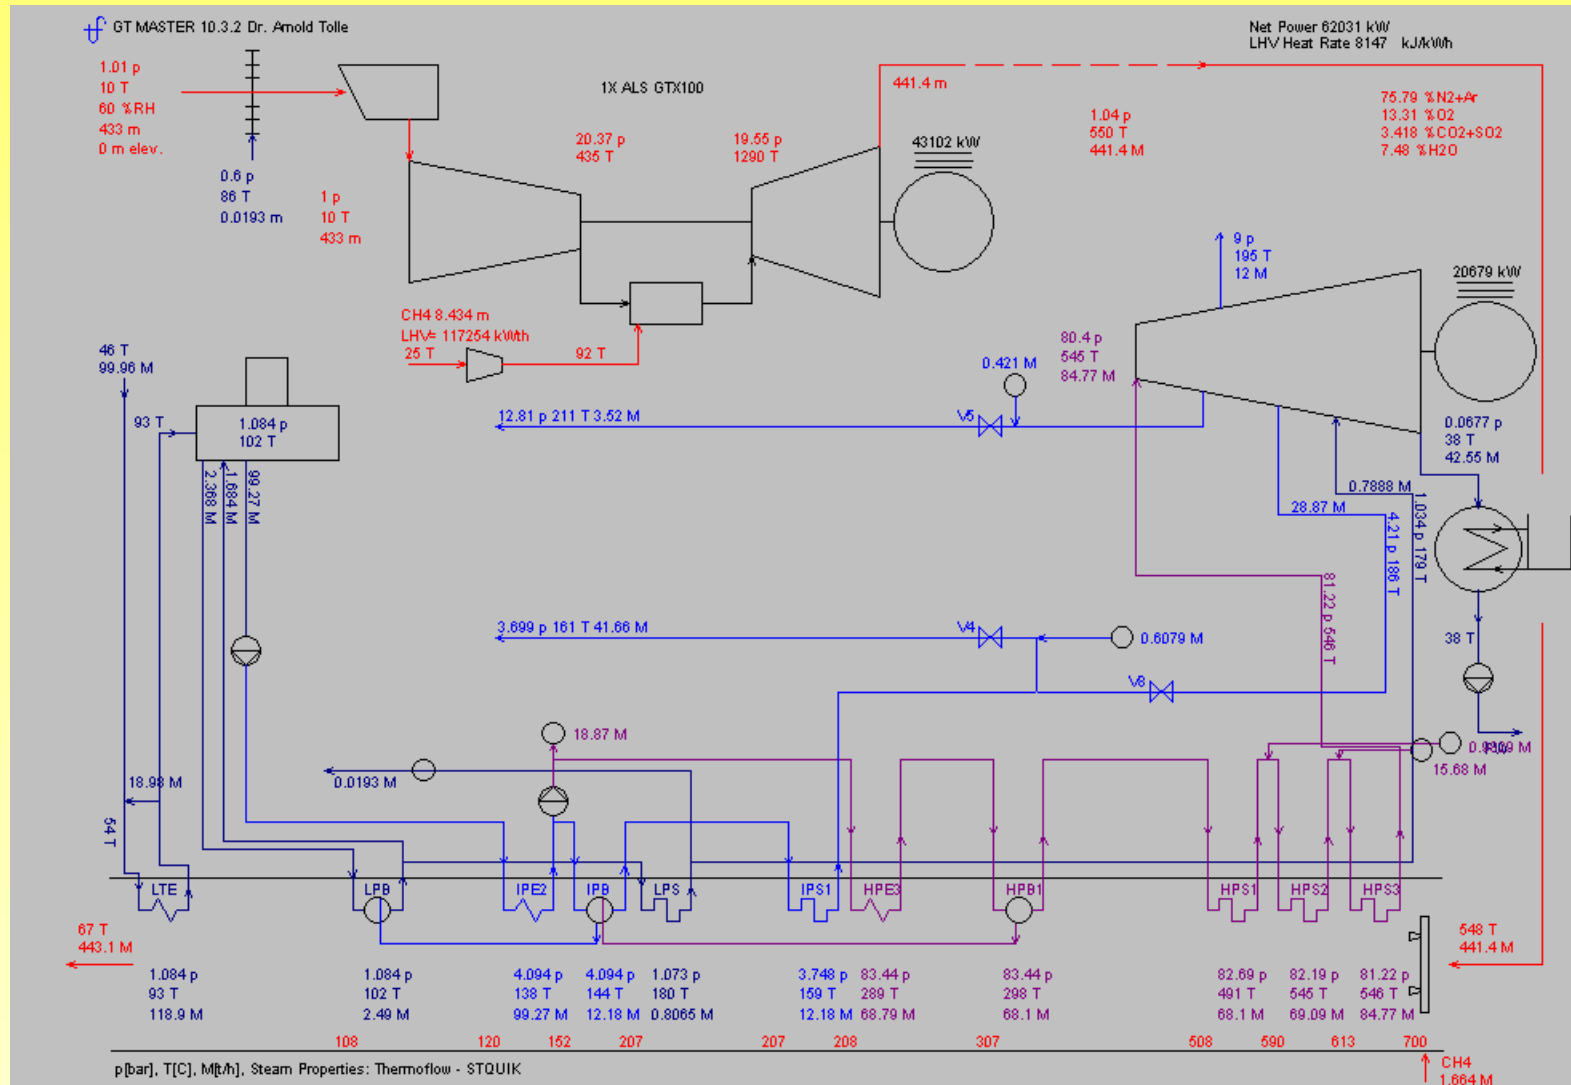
GT MASTER 10.3.2 Dr. Arnold Tolle

Net Power 62031 kW
LHV Heat Rate 8147 kJ/kWh

1.01 p
10 T
60 %RH
433 m
0 m elev.

1X ALS GTX100

441.4 m

0.6 p
86 T
0.0193 m

1 p
10 T
433 m

20.37 p
435 T

19.55 p
1290 T

43102 kW

1.04 p
550 T
441.4 M

75.79 %N2+Ar
13.31 %O2
3.418 %CO2+SO2
7.48 %H2O

9 p
195 T
12 M

20679 kW

CH4 8.434 m
LHV= 117254 kWth
25 T
92 T

46 T
99.96 M

80.4 p
545 T
84.77 M

0.421 M

93 T
1.084 p
102 T

2.368 M
1.684 M
99.27 M

12.81 p 211 T 3.52 M
V5

0.0677 p
38 T
42.55 M

0.7888 M
28.87 M
1.034 p 179 T
4.21 p 186 T
81.22 p 546 T

3.699 p 161 T 41.66 M
V4
0.6079 M
38 T
V8

18.87 M

0.0193 M
18.98 M
54 T

0.9809 M
15.68 M

LTE LPB IPE2 IPB LPS IPS1 HPE3 HPB1 HPS1 HPS2 HPS3

67 T
443.1 M

548 T
441.4 M

1.084 p
93 T
118.9 M

1.084 p
102 T
2.49 M

4.094 p
138 T
99.27 M

4.094 p
144 T
12.18 M

1.073 p
180 T
0.8065 M

3.748 p
159 T
12.18 M

83.44 p
289 T
68.79 M

83.44 p
298 T
68.1 M

82.69 p
491 T
68.1 M

82.19 p
545 T
69.09 M

81.22 p
546 T
84.77 M

108 120 152 207 207 208 307 508 590 613 700

p[bar], T[C], M[t/h], Steam Properties: Thermoflow - STQUIK

CH4
1.664 M